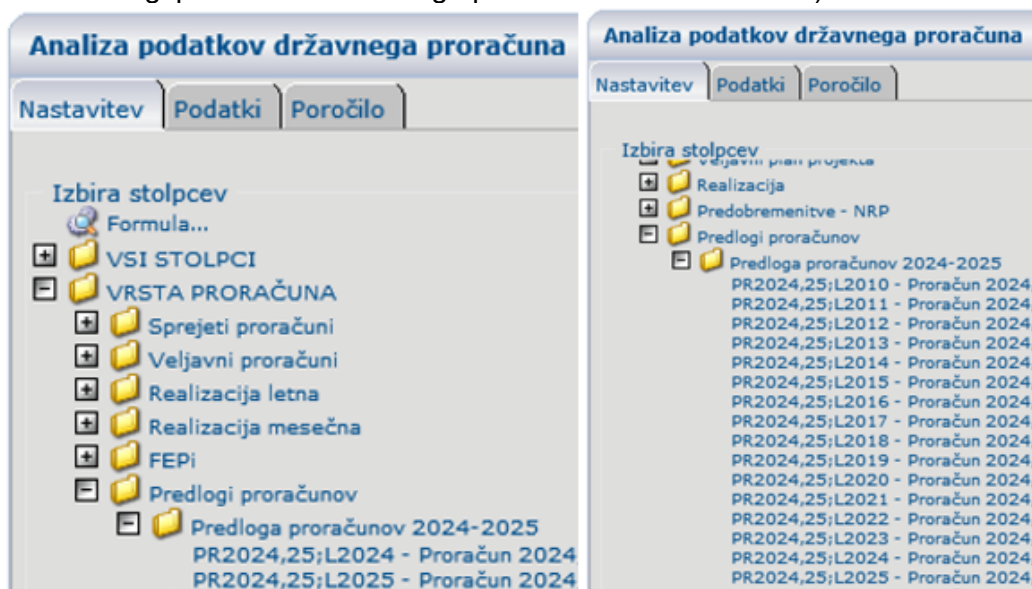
Analiza podatkov državnega proračuna

Nastavitev | Podatki | Poročilo

Izbira stolpcev
Formula...
VSI STOLPCI
VRSTA PRORAČUNA
Sprejeti proračuni
Veljavni proračuni
Realizacija letna
Realizacija mesečna
FEPi
Predlogi proračunov
Predloga proračunov 2024-2025
PR2024,25;L2024 - Proračun 2024
PR2024,25;L2025 - Proračun 2024

Analiza podatkov državnega proračuna

Nastavitev | Podatki | Poročilo

Izbira stolpcev
Veljavni plan projekta
Realizacija
Predobremenitve - NRP
Predlogi proračunov
Predloga proračunov 2024-2025
PR2024,25;L2010 - Proračun 2024
PR2024,25;L2011 - Proračun 2024
PR2024,25;L2012 - Proračun 2024
PR2024,25;L2013 - Proračun 2024
PR2024,25;L2014 - Proračun 2024
PR2024,25;L2015 - Proračun 2024
PR2024,25;L2016 - Proračun 2024
PR2024,25;L2017 - Proračun 2024
PR2024,25;L2018 - Proračun 2024
PR2024,25;L2019 - Proračun 2024
PR2024,25;L2020 - Proračun 2024
PR2024,25;L2021 - Proračun 2024
PR2024,25;L2022 - Proračun 2024
PR2024,25;L2023 - Proračun 2024
PR2024,25;L2024 - Proračun 2024
PR2024,25;L2025 - Proračun 2024